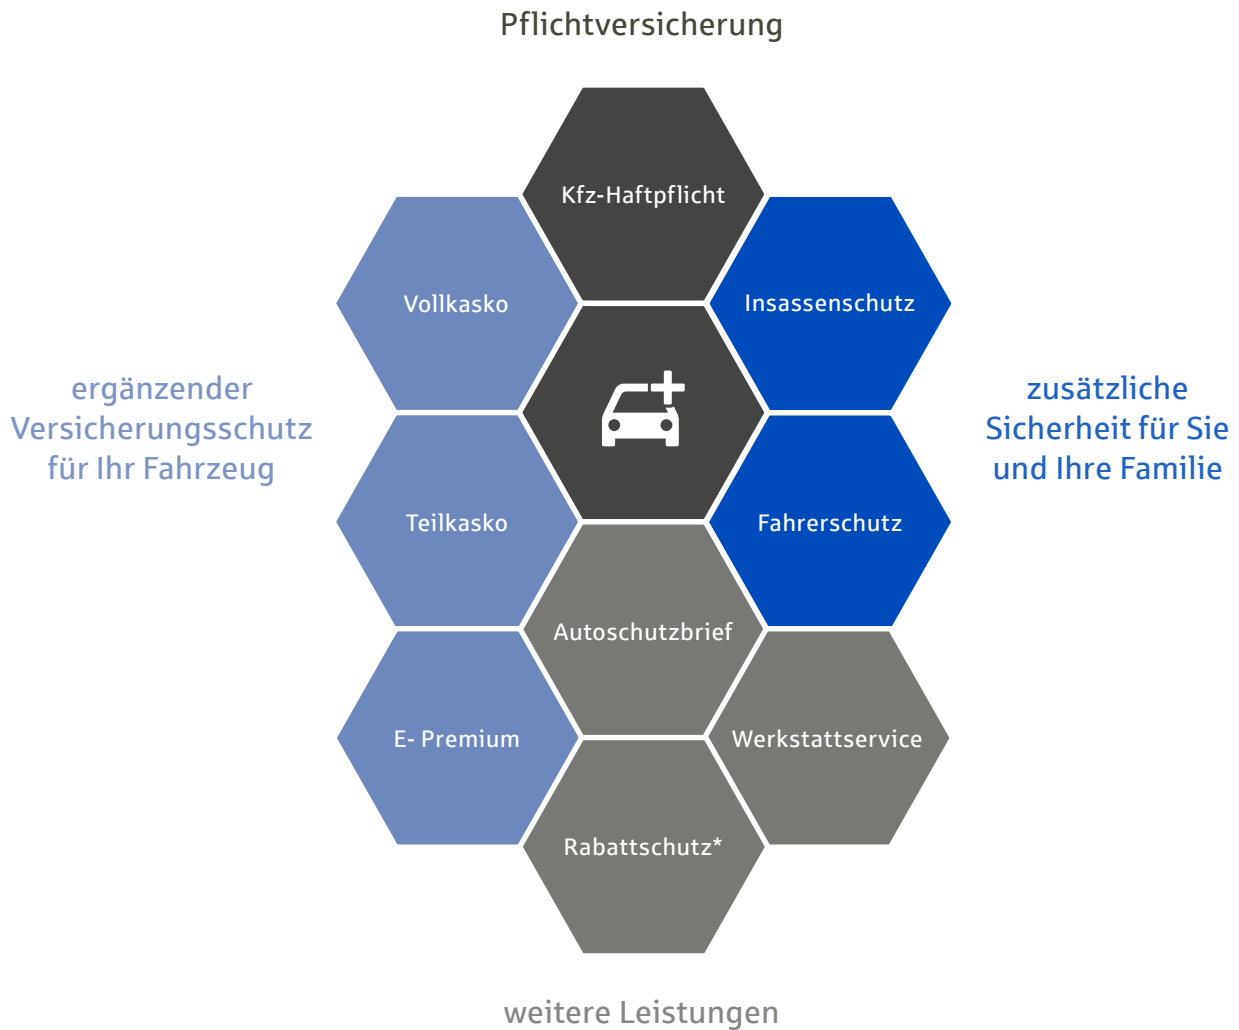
Pflichtversicherung

Kfz-Haftpflicht

Vollkasko

Insassenschutz

ergänzender Versicherungsschutz für Ihr Fahrzeug

zusätzliche Sicherheit für Sie und Ihre Familie

Teilkasko

Fahrerschutz

Autoschutzbrief

E- Premium

Werkstattservice

Rabattschutz*

weitere Leistungen